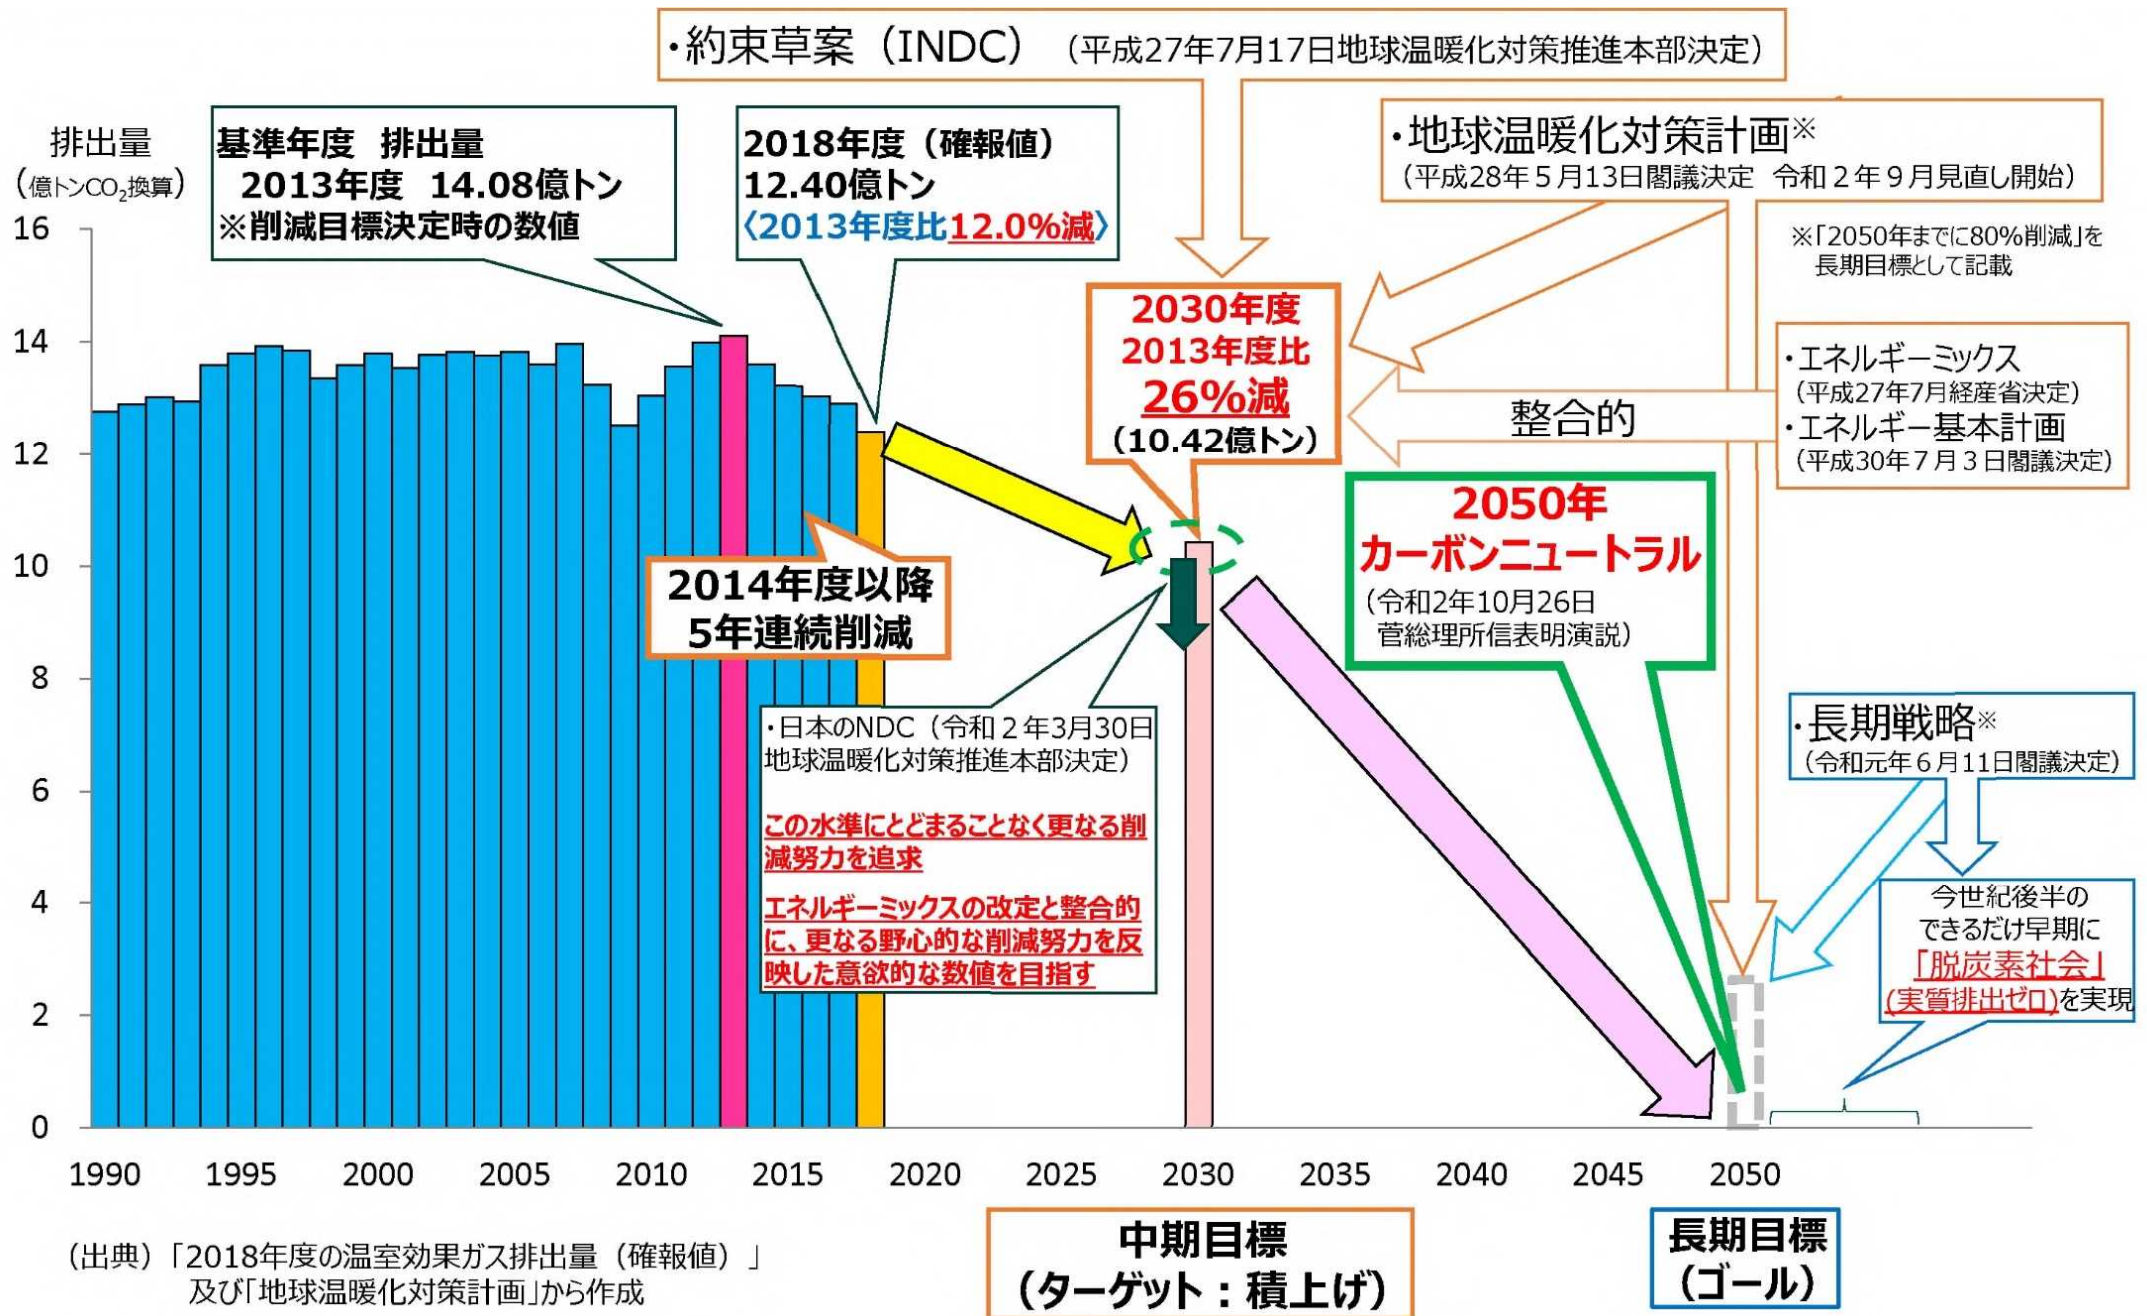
・約束草案（INDC）（平成27年7月17日地球温暖化対策推進本部決定）

排出量
（億トン$CO_2$換算）

基準年度　排出量
2013年度　14.08億トン
※削減目標決定時の数値

2018年度（確報値）
12.40億トン
〈2013年度比12.0%減〉

・地球温暖化対策計画※
（平成28年５月13日閣議決定　令和２年９月見直し開始）

※「2050年までに80%削減」を長期目標として記載

2030年度
2013年度比
26%減
（10.42億トン）

・エネルギーミックス
（平成27年7月経産省決定）
・エネルギー基本計画
（平成30年７月３日閣議決定）

整合的

2050年
カーボンニュートラル
（令和2年10月26日
菅総理所信表明演説）

2014年度以降
5年連続削減

・日本のNDC（令和２年3月30日地球温暖化対策推進本部決定）

この水準にとどまることなく更なる削減努力を追求

エネルギーミックスの改定と整合的に、更なる野心的な削減努力を反映した意欲的な数値を目指す

・長期戦略※
（令和元年６月11日閣議決定）

今世紀後半の
できるだけ早期に
「脱炭素社会」
(実質排出ゼロ)を実現

16
14
12
10
8
6
4
2
0

1990　1995　2000　2005　2010　2015　2020　2025　2030　2035　2040　2045　2050

（出典）「2018年度の温室効果ガス排出量（確報値）」及び「地球温暖化対策計画」から作成

中期目標
（ターゲット：積上げ）

長期目標
（ゴール）